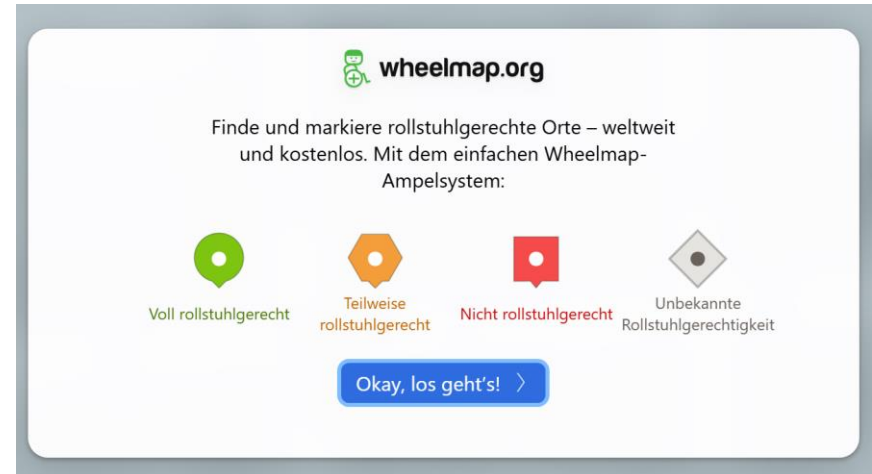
wheelmap.org

Finde und markiere rollstuhlgerechte Orte – weltweit und kostenlos. Mit dem einfachen Wheelmap-Ampelsystem:

Voll rollstuhlgerecht

Teilweise rollstuhlgerecht

Nicht rollstuhlgerecht

Unbekannte Rollstuhlgerechtigkeit

Okay, los geht's! 〉